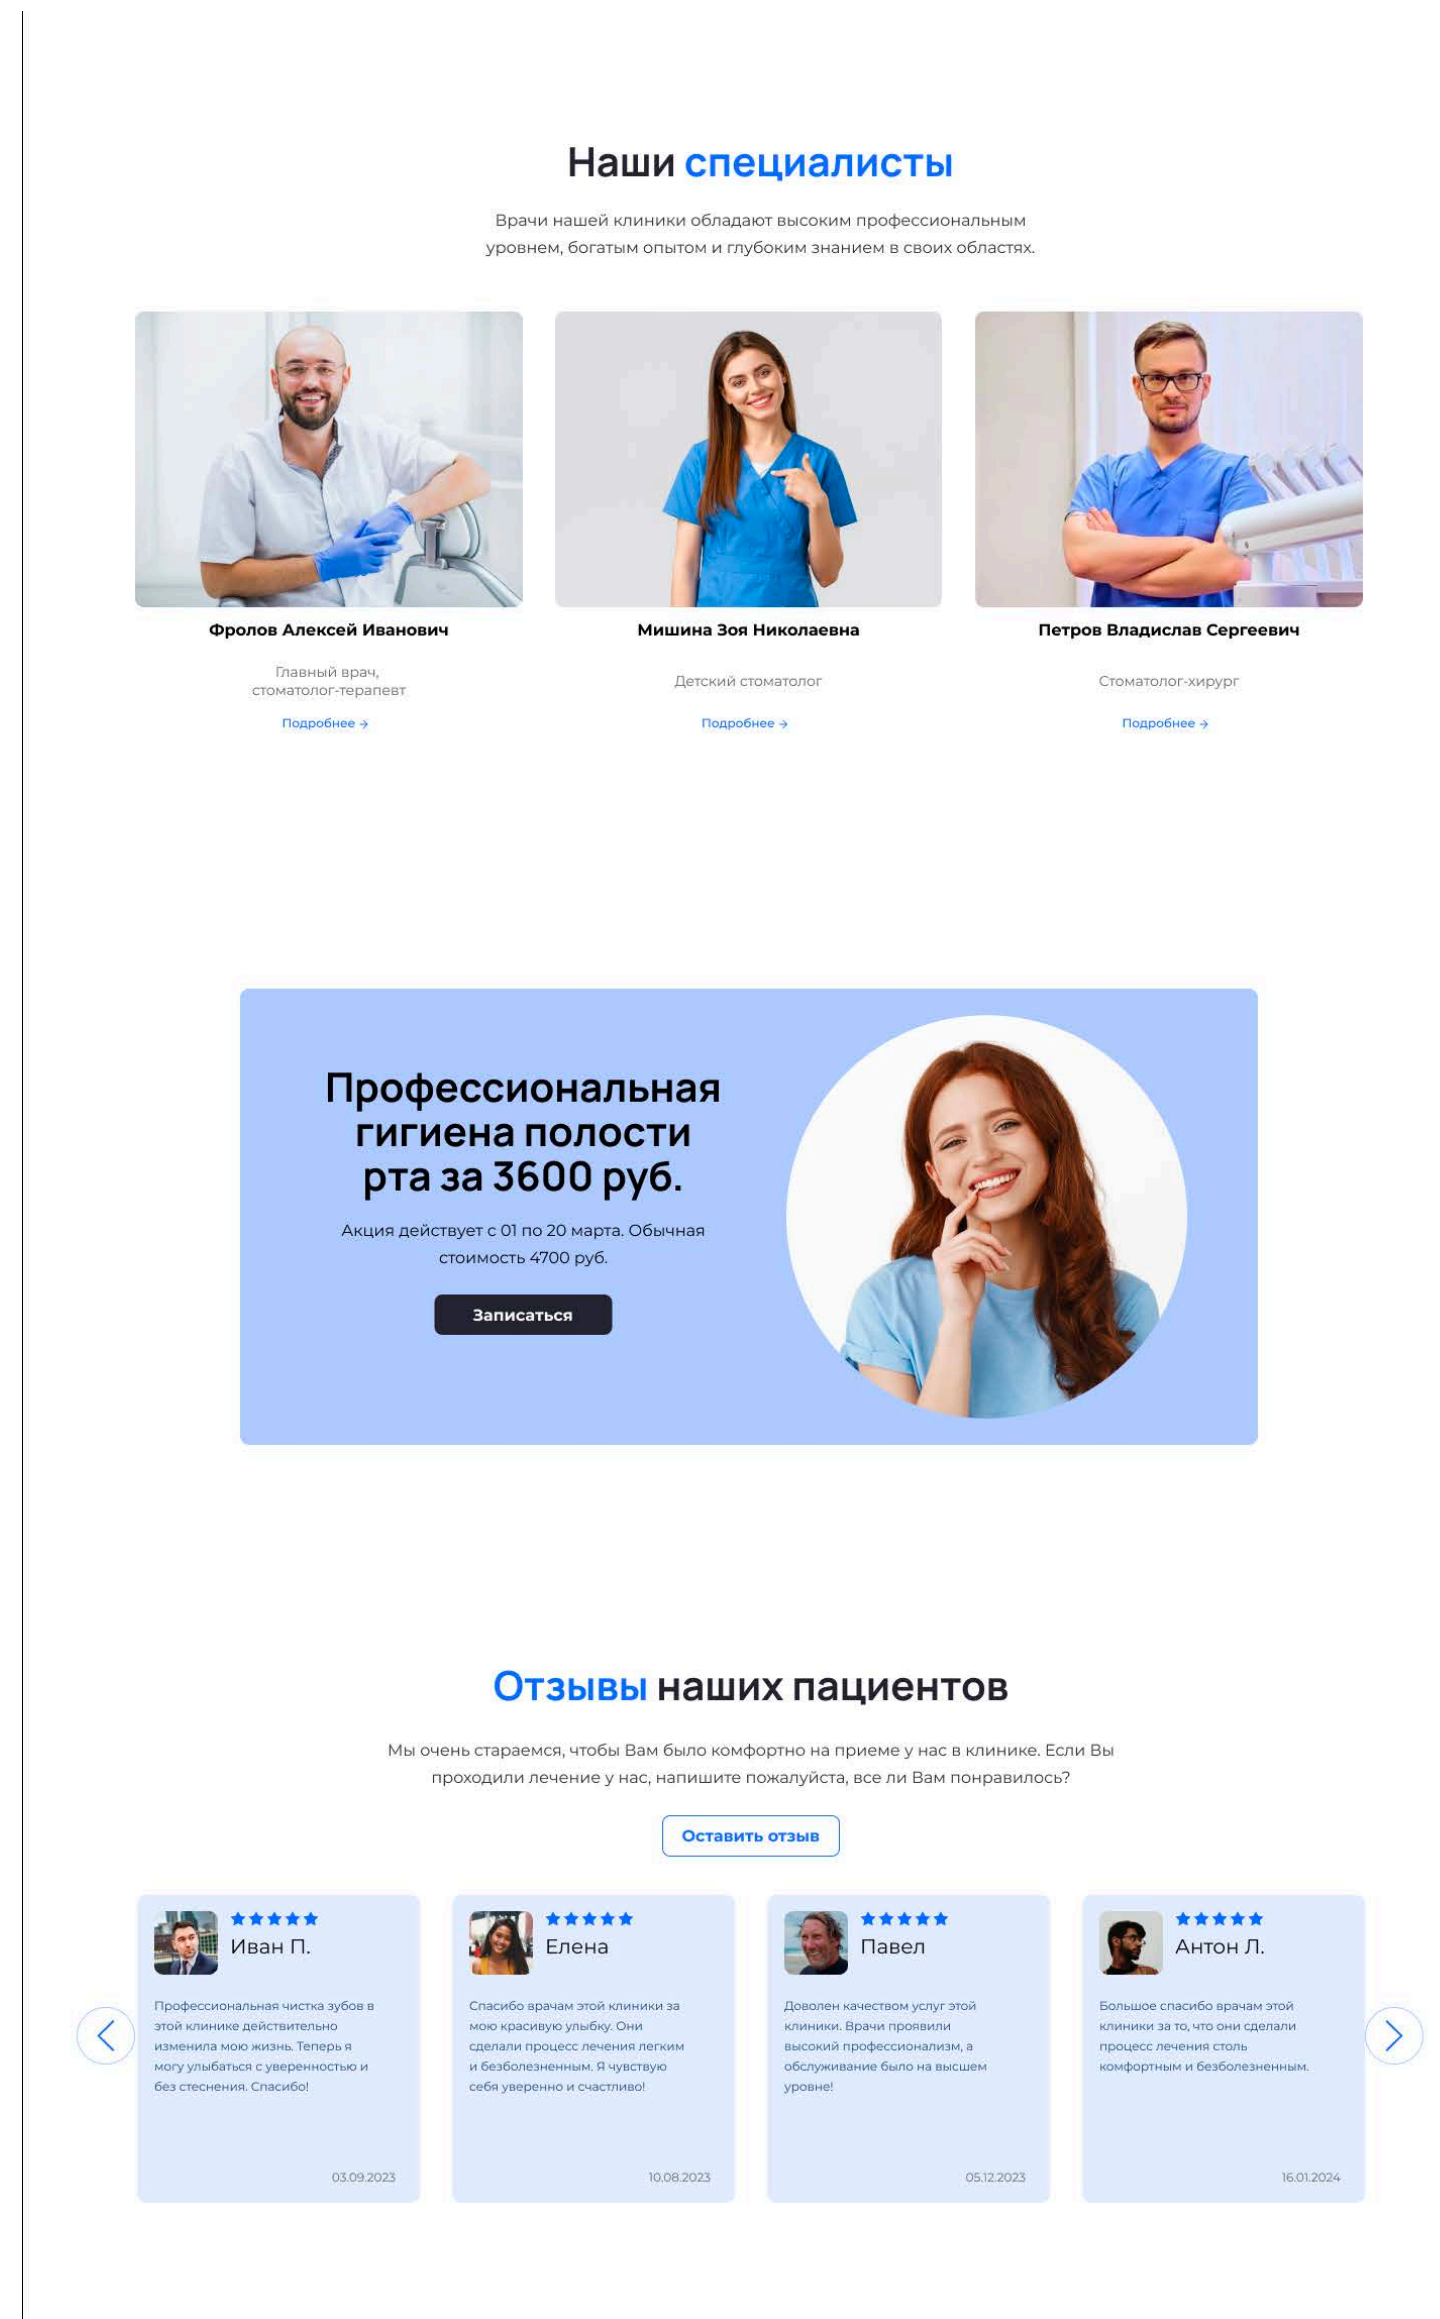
Наши специалисты

Врачи нашей клиники обладают высоким профессиональным уровнем, богатым опытом и глубоким знанием в своих областях.

Фролов Алексей Иванович

Главный врач, стоматолог-терапевт

Подробнее →

Мишина Зоя Николаевна

Детский стоматолог

Подробнее →

Петров Владислав Сергеевич

Стоматолог-хирург

Подробнее →

Профессиональная гигиена полости рта за 3600 руб.

Акция действует с 01 по 20 марта. Обычная стоимость 4700 руб.

Записаться

Отзывы наших пациентов

Мы очень стараемся, чтобы Вам было комфортно на приеме у нас в клинике. Если Вы проходили лечение у нас, напишите пожалуйста, все ли Вам понравилось?

Оставить отзыв

★★★★★
Иван П.

Профессиональная чистка зубов в этой клинике действительно изменила мою жизнь. Теперь я могу улыбаться с уверенностью и без стеснения. Спасибо!

03.09.2023

★★★★★
Елена

Спасибо врачам этой клиники за мою красивую улыбку. Они сделали процесс лечения легким и безболезненным. Я чувствую себя уверенно и счастливо!

10.08.2023

★★★★★
Павел

Доволен качеством услуг этой клиники. Врачи проявили высокий профессионализм, а обслуживание было на высшем уровне!

05.12.2023

★★★★★
Антон Л.

Большое спасибо врачам этой клиники за то, что они сделали процесс лечения столь комфортным и безболезненным.

16.01.2024